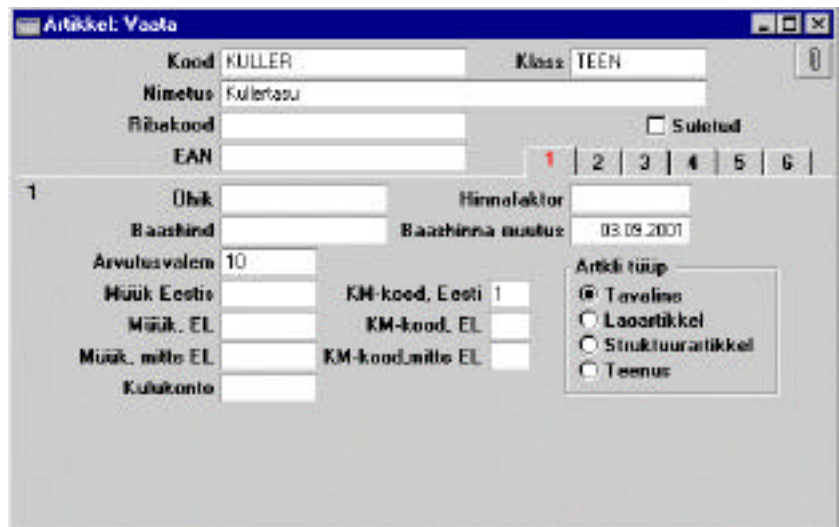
Artikkel: Vaata

Kood KULLER
Klass TEEN
Nimetus Kullertasu
Ribakood
Suletud
EAN

1 | 2 | 3 | 4 | 5 | 6

1
Ühik
Hinnafaktor
Baashind
Baashinna muutus 03.09.2001
Arvutusvalem 10
Müük Eestis
KM-kood, Eesti 1
Müük, EL
KM-kood, EL
Müük, mitte EL
KM-kood,mitte EL
Kulukonto

Artikli tüüp
Tavaline
Laoartikkel
Struktuurartikkel
Teenus